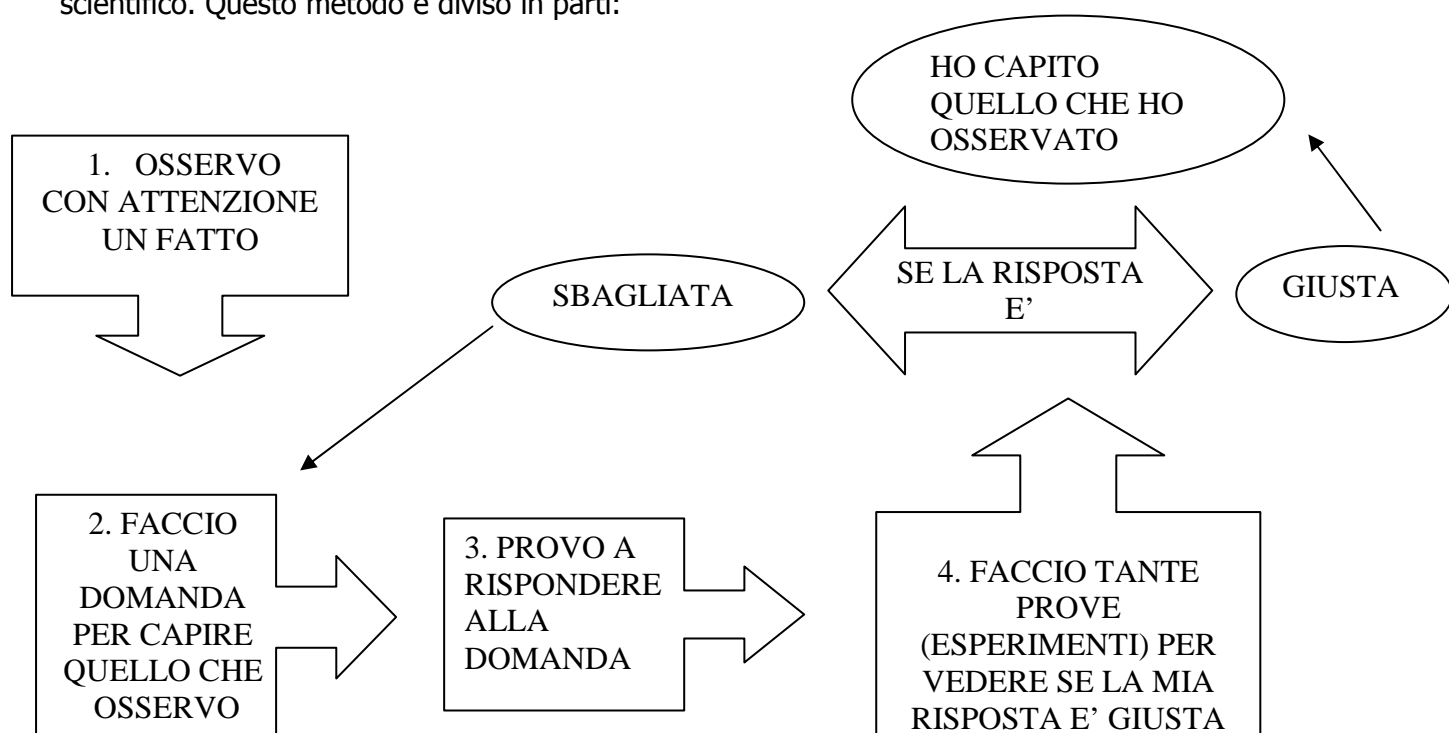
scientifico. Questo metodo è diviso in parti:

HO CAPITO QUELLO CHE HO OSSERVATO

1. OSSERVO CON ATTENZIONE UN FATTO

SBAGLIATA

SE LA RISPOSTA E'

GIUSTA

2. FACCIO UNA DOMANDA PER CAPIRE QUELLO CHE OSSERVO

3. PROVO A RISPONDERE ALLA DOMANDA

4. FACCIO TANTE PROVE (ESPERIMENTI) PER VEDERE SE LA MIA RISPOSTA E' GIUSTA